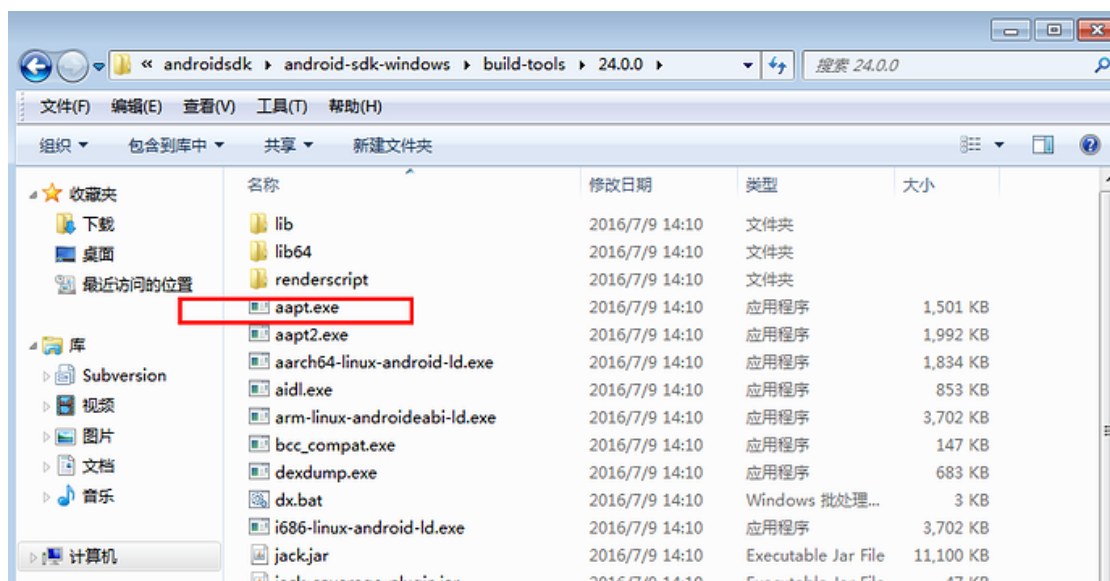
« androidsdk ▸ android-sdk-windows ▸ build-tools ▸ 24.0.0 ▸

搜索 24.0.0

文件(F) 编辑(E) 查看(V) 工具(T) 帮助(H)

组织 ▾ 包含到库中 ▾ 共享 ▾ 新建文件夹

收藏夹
下载
桌面
最近访问的位置

库
Subversion
视频
图片
文档
音乐

计算机

| 名称 | 修改日期 | 类型 | 大小 |
|---|---|---|---|
| lib | 2016/7/9 14:10 | 文件夹 | |
| lib64 | 2016/7/9 14:10 | 文件夹 | |
| renderscript | 2016/7/9 14:10 | 文件夹 | |
| aapt.exe | 2016/7/9 14:10 | 应用程序 | 1,501 KB |
| aapt2.exe | 2016/7/9 14:10 | 应用程序 | 1,992 KB |
| aarch64-linux-android-ld.exe | 2016/7/9 14:10 | 应用程序 | 1,834 KB |
| aidl.exe | 2016/7/9 14:10 | 应用程序 | 853 KB |
| arm-linux-androideabi-ld.exe | 2016/7/9 14:10 | 应用程序 | 3,702 KB |
| bcc_compat.exe | 2016/7/9 14:10 | 应用程序 | 147 KB |
| dexdump.exe | 2016/7/9 14:10 | 应用程序 | 683 KB |
| dx.bat | 2016/7/9 14:10 | Windows 批处理... | 3 KB |
| i686-linux-android-ld.exe | 2016/7/9 14:10 | 应用程序 | 3,702 KB |
| jack.jar | 2016/7/9 14:10 | Executable Jar File | 11,100 KB |
| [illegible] | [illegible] | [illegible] | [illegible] |